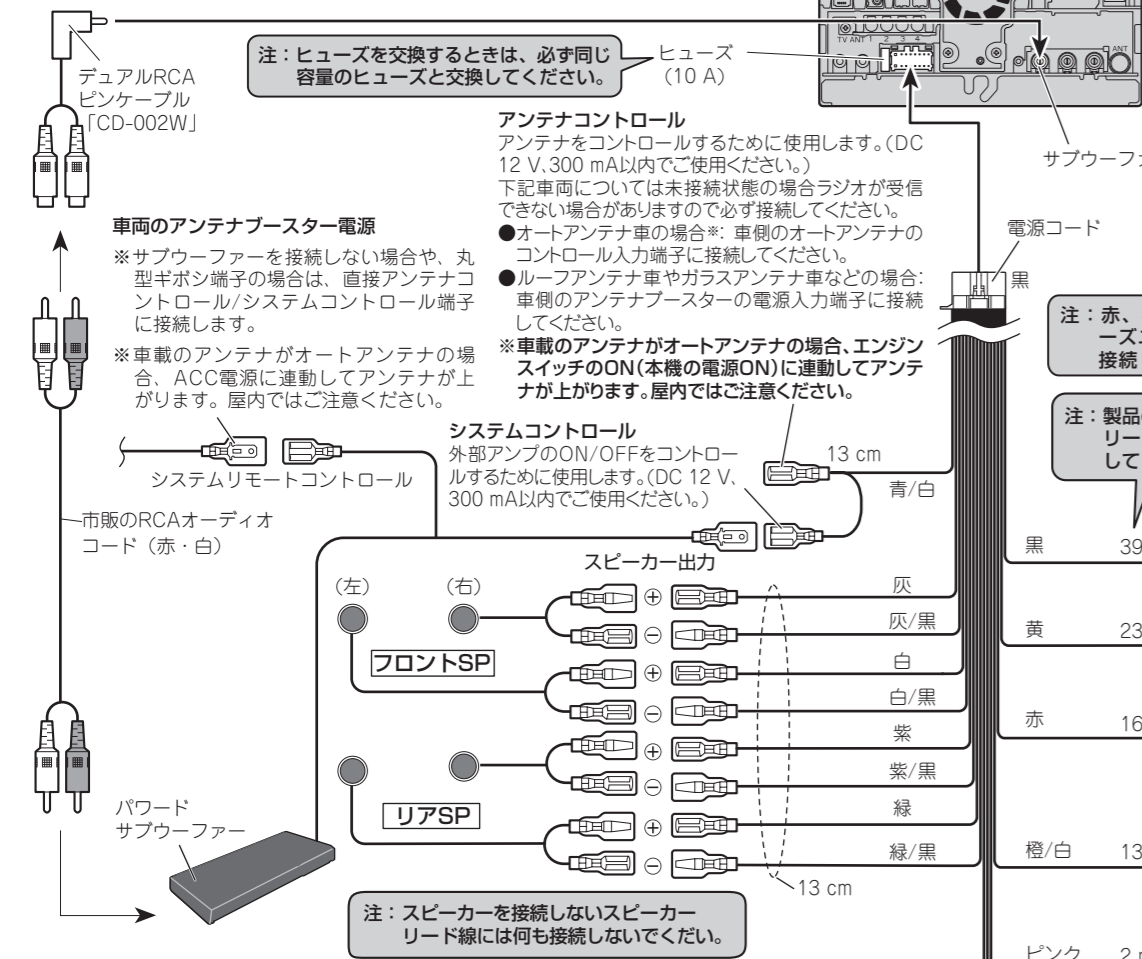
注：ヒューズを交換するときは、必ず同じ容量のヒューズと交換してください。

ヒューズ（10 A）

TV ANT 1 2 3 4

ANT

デュアルRCAピンケーブル「CD-002W」

アンテナコントロール
アンテナをコントロールするために使用します。（DC 12 V、300 mA以内でご使用ください。）
下記車両については未接続状態の場合ラジオが受信できない場合がありますので必ず接続してください。
●オートアンテナ車の場合※：車側のオートアンテナのコントロール入力端子に接続してください。
●ルーフアンテナ車やガラスアンテナ車などの場合：車側のアンテナブースターの電源入力端子に接続してください。
※車載のアンテナがオートアンテナの場合、エンジンスイッチのON（本機の電源ON）に連動してアンテナが上がります。屋内ではご注意ください。

サブウーファ

電源コード

黒

注：赤、
ーズ
接続

注：製品
リー
して

車両のアンテナブースター電源
※サブウーファーを接続しない場合や、丸型ギボシ端子の場合は、直接アンテナコントロール/システムコントロール端子に接続します。
※車載のアンテナがオートアンテナの場合、ACC電源に連動してアンテナが上がります。屋内ではご注意ください。

システムコントロール
外部アンプのON/OFFをコントロールするために使用します。（DC 12 V、300 mA以内でご使用ください。）

13 cm

青/白

システムリモートコントロール

市販のRCAオーディオコード（赤・白）

スピーカー出力

（左） （右）

灰
灰/黒
白
白/黒
紫
紫/黒
緑
緑/黒

フロントSP

リアSP

13 cm

パワードサブウーファー

黒 39
黄 23
赤 16
橙/白 13
ピンク 2

注：スピーカーを接続しないスピーカーリード線には何も接続しないでくだい。